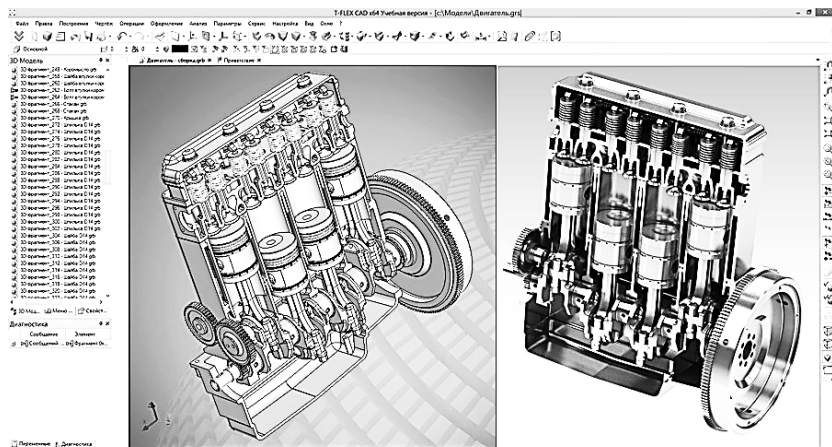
T-FLEX CAD x64 Учебная версия - [c:\Модели\Двигатель.grs]

Файл Правка Построения Чертёж Операции Оформление Анализ Параметры Сервис Настройка Вид Окно ?

Основной

3D Модель

Двигатель - сборка.grb Примечание

3D фрагмент_248 - Корончатая гайка
3D фрагмент_250 - Шайба втулки корп
3D фрагмент_252 - Шайба втулки корп
3D фрагмент_254 - Болт втулки корп
3D фрагмент_256 - Болт втулки корп
3D фрагмент_264 - Стакан.grb
3D фрагмент_266 - Стакан.grb
3D фрагмент_270 - Крышка.grb
3D фрагмент_272 - Шпилька DT4.grb
3D фрагмент_274 - Шпилька DT4.grb
3D фрагмент_276 - Шпилька DT4.grb
3D фрагмент_278 - Шпилька DT4.grb
3D фрагмент_280 - Шпилька DT4.grb
3D фрагмент_282 - Шпилька DT4.grb
3D фрагмент_284 - Шпилька DT4.grb
3D фрагмент_286 - Шпилька DT4.grb
3D фрагмент_288 - Шпилька DT4.grb
3D фрагмент_290 - Шпилька DT4.grb
3D фрагмент_292 - Шпилька DT4.grb
3D фрагмент_294 - Шпилька DT4.grb
3D фрагмент_296 - Шпилька DT4.grb
3D фрагмент_298 - Шпилька DT4.grb
3D фрагмент_300 - Шайба DT4.grb
3D фрагмент_302 - Шайба DT4.grb
3D фрагмент_304 - Шайба DT4.grb
3D фрагмент_306 - Шайба DT4.grb
3D фрагмент_308 - Шайба DT4.grb
3D фрагмент_310 - Шайба DT4.grb
3D фрагмент_312 - Шайба DT4.grb
3D фрагмент_314 - Шайба DT4.grb
3D фрагмент_316 - Шайба DT4.grb
3D фрагмент_318 - Шайба DT4.grb
3D фрагмент_320 - Шайба DT4.grb

3D Мод... Меню ... Свойст...

Диагностика
Сообщение Элемент
Сообщений ... Фрагмент 0...

Переменные Диагностика